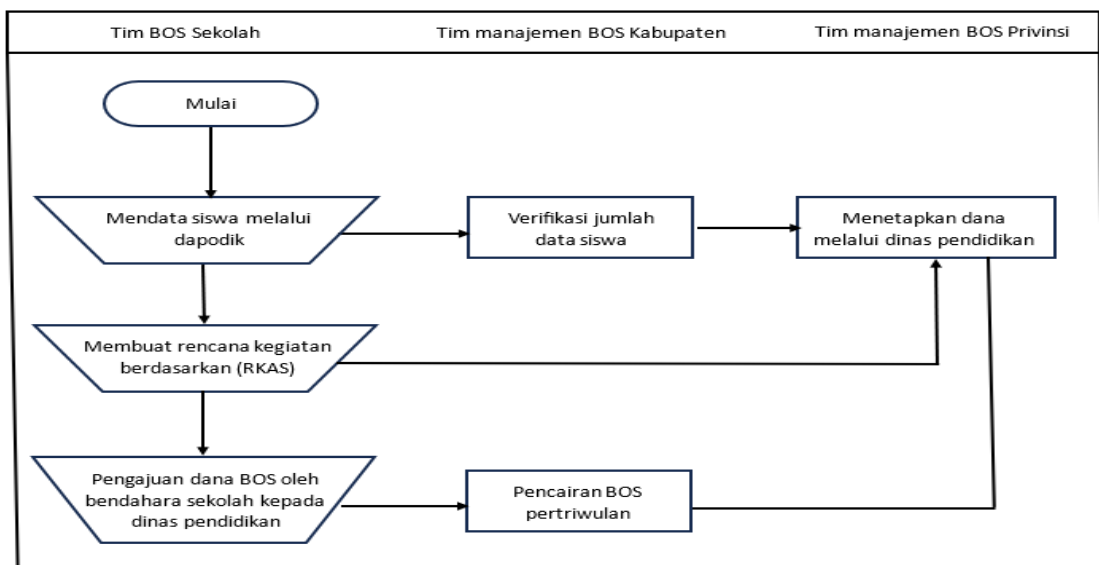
Tim BOS Sekolah

Tim manajemen BOS Kabupaten

Tim manajemen BOS Privinsi

Mulai

Mendata siswa melalui dapodik

Verifikasi jumlah data siswa

Menetapkan dana melalui dinas pendidikan

Membuat rencana kegiatan berdasarkan (RKAS)

Pengajuan dana BOS oleh bendahara sekolah kepada dinas pendidikan

Pencairan BOS pertriwulan